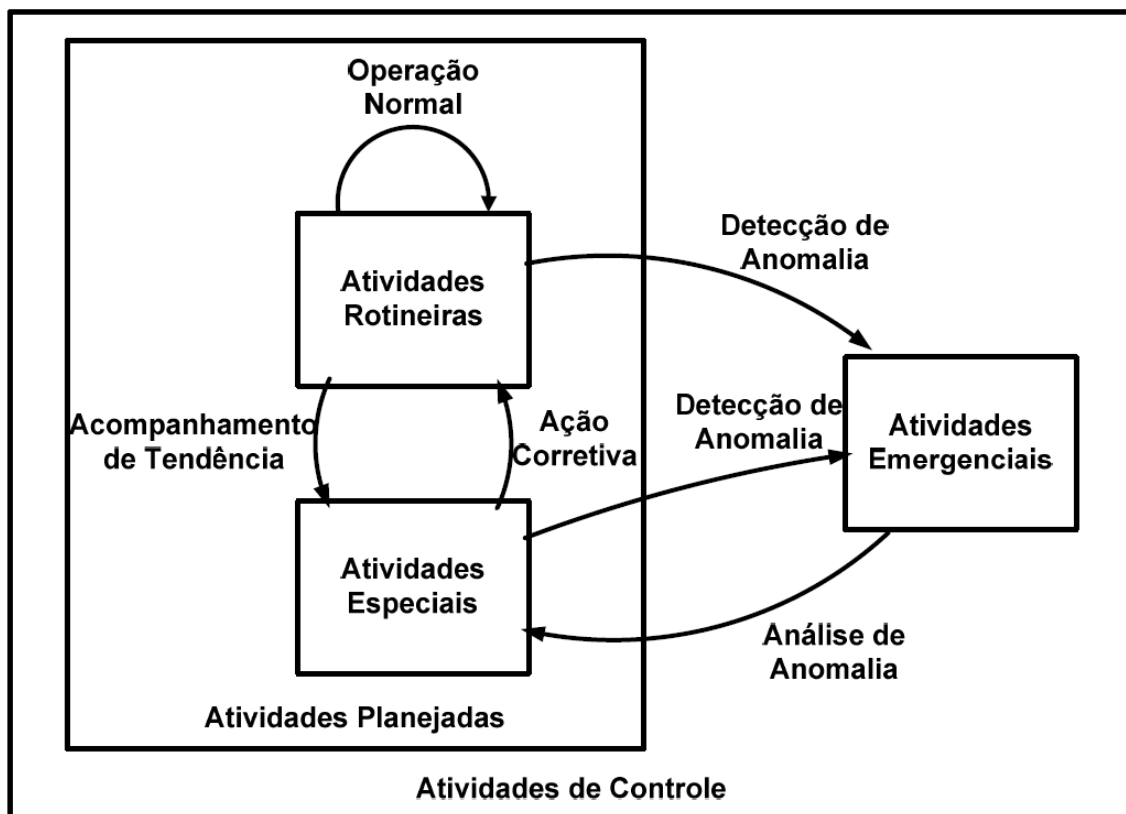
Operação Normal

Detecção de Anomalia

Atividades Rotineiras

Acompanhamento de Tendência

Ação Corretiva

Detecção de Anomalia

Atividades Emergenciais

Atividades Especiais

Análise de Anomalia

Atividades Planejadas

Atividades de Controle